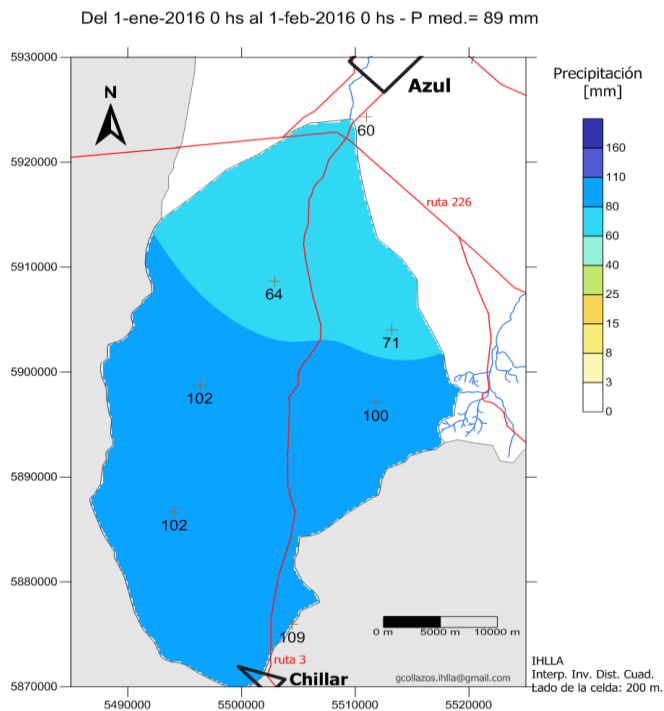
Del 1-ene-2016 0 hs al 1-feb-2016 0 hs - P med.= 89 mm

5930000
5920000
5910000
5900000
5890000
5880000
5870000

5490000
5500000
5510000
5520000

N

Azul

60

ruta 226

64

71

102

100

102

109

ruta 3

Chillar

0 m 5000 m 10000 m

gcollazos.ihlla@gmail.com

Precipitación [mm]

160
110
80
60
40
25
15
8
3
0

IHLLA
Interp. Inv. Dist. Cuad.
Lado de la celda: 200 m.